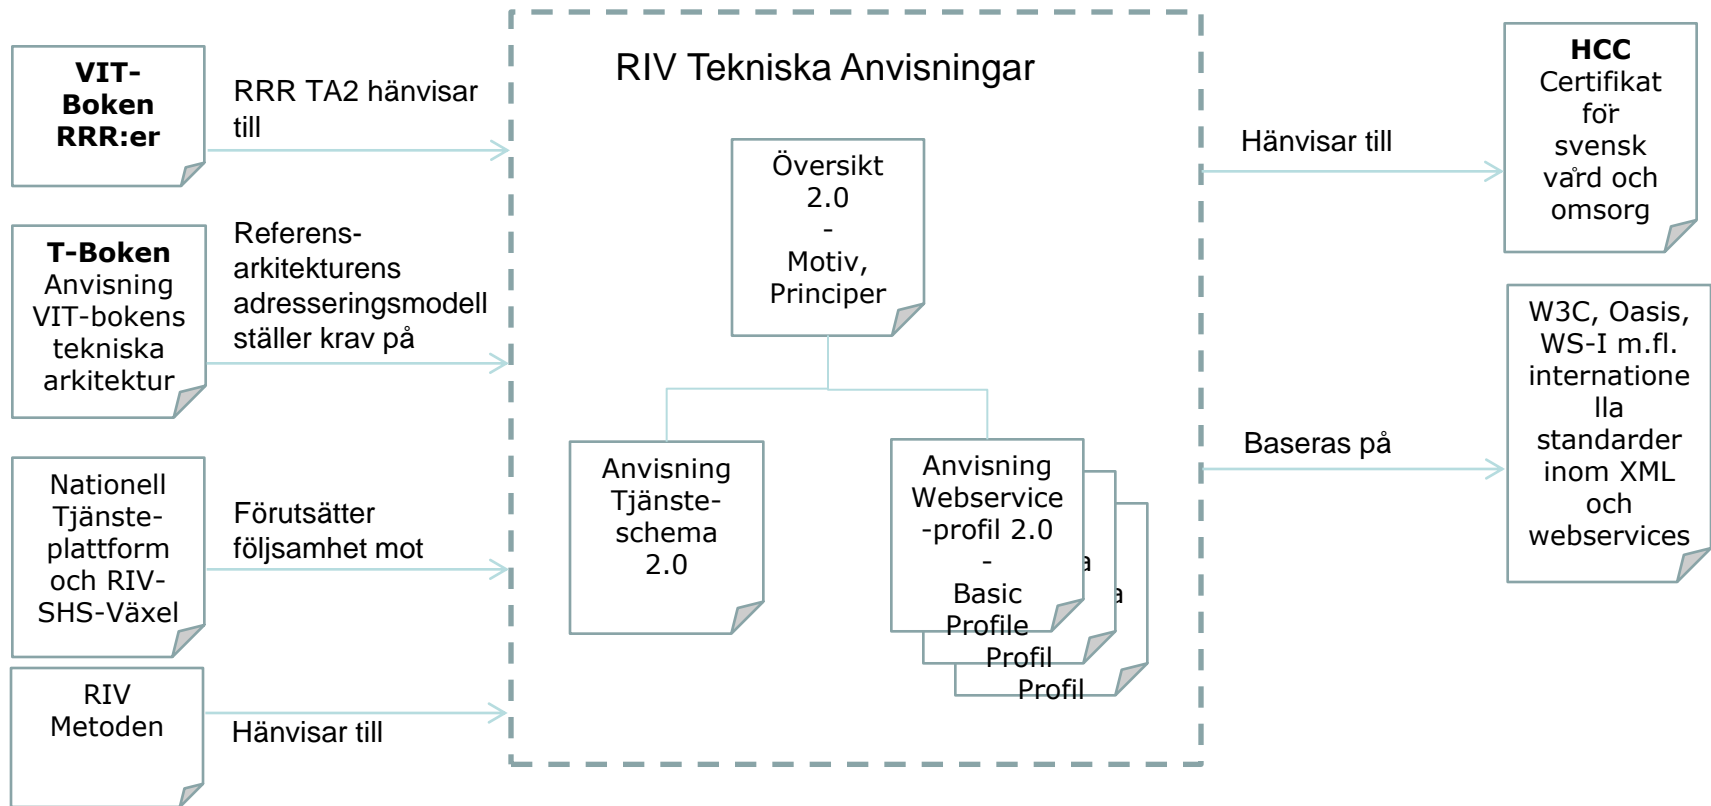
VIT-Boken RRR:er

RRR TA2 hänvisar till

T-Boken
Anvisning VIT-bokens tekniska arkitektur

Referens-arkitekturens adresseringsmodell ställer krav på

Nationell Tjänste-plattform och RIV-SHS-Växel

Förutsätter följsamhet mot

RIV Metoden

Hänvisar till

RIV Tekniska Anvisningar

Översikt 2.0 - Motiv, Principer

Anvisning Tjänste-schema 2.0

Anvisning Webservice -profil 2.0 - Basic Profile

a

a

Profil

Profil

Hänvisar till

HCC
Certifikat för svensk vård och omsorg

Baseras på

W3C, Oasis, WS-I m.fl. internationella standarder inom XML och webservices